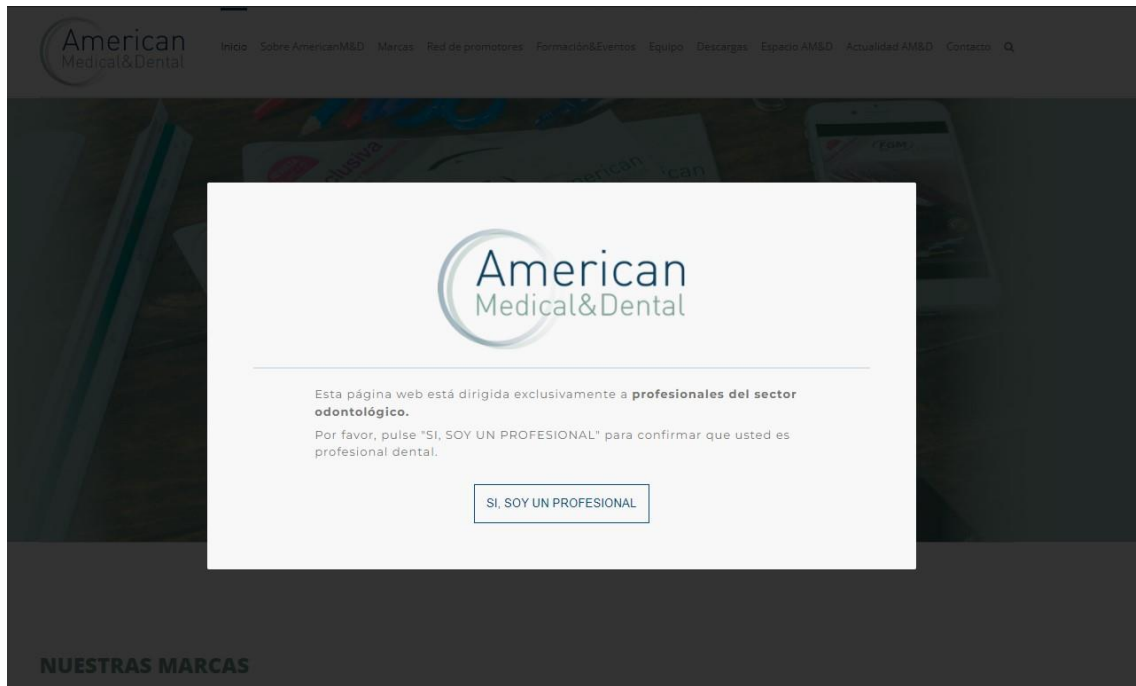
American
Medical&Dental

Inicio Sobre AmericanM&D Marcas Red de promotores Formación&Eventos Equipo Descargas Espacio AM&D Actualidad AM&D Contacto

American
Medical&Dental

Esta página web está dirigida exclusivamente a **profesionales del sector odontológico.**

Por favor, pulse "SI, SOY UN PROFESIONAL" para confirmar que usted es profesional dental.

SI, SOY UN PROFESIONAL

NUESTRAS MARCAS